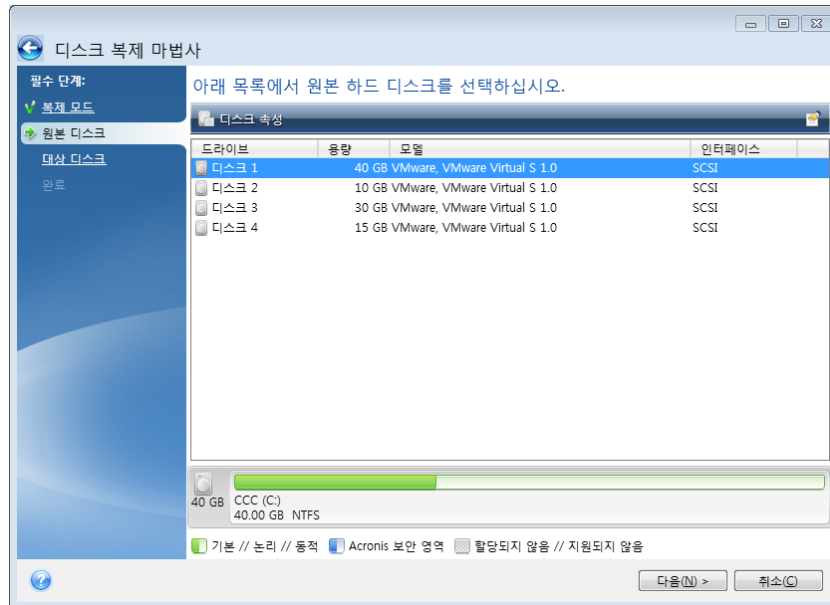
디스크 복제 마법사

필수 단계:
복제 모드
원본 디스크
대상 디스크
완료

아래 목록에서 원본 하드 디스크를 선택하십시오.

디스크 속성

| 드라이브 | 용량 | 모델 | 인터페이스 |
|---|---|---|---|
| 디스크 1 | 40 GB | VMware, VMware Virtual S 1.0 | SCSI |
| 디스크 2 | 10 GB | VMware, VMware Virtual S 1.0 | SCSI |
| 디스크 3 | 30 GB | VMware, VMware Virtual S 1.0 | SCSI |
| 디스크 4 | 15 GB | VMware, VMware Virtual S 1.0 | SCSI |

40 GB
CCC (C:)
40.00 GB NTFS

기본 // 논리 // 동적 Acronis 보안 영역 할당되지 않음 // 지원되지 않음

다음(N) >
취소(C)